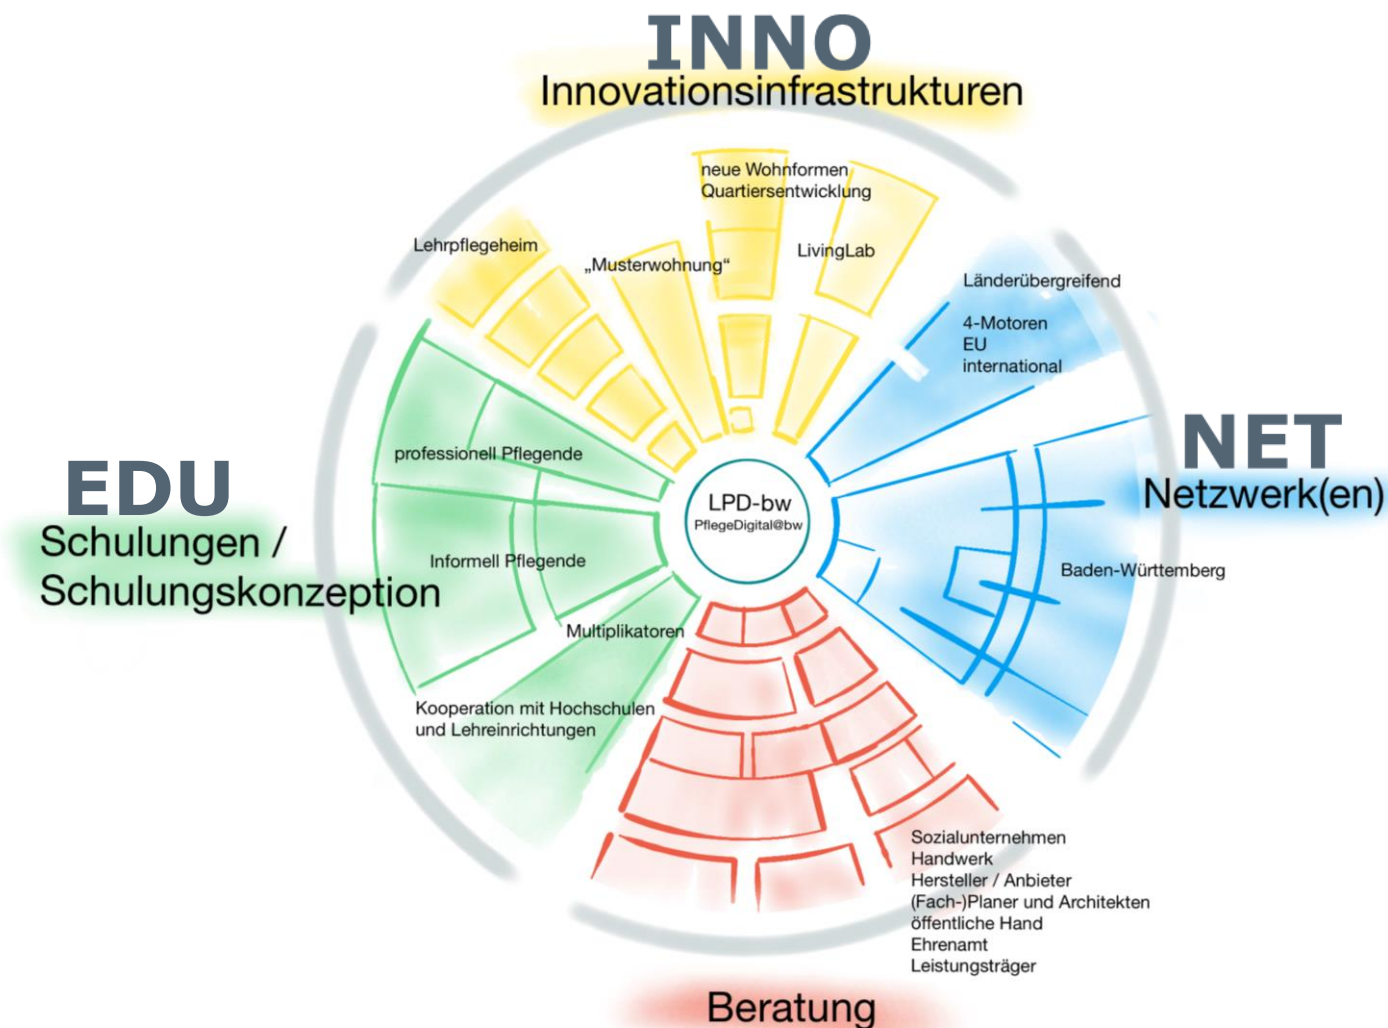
INNO
Innovationsinfrastrukturen

neue Wohnformen
Quartiersentwicklung

Lehrpflegeheim

„Musterwohnung“

LivingLab

Länderübergreifend

4-Motoren
EU
international

NET
Netzwerk(en)

EDU
Schulungen /
Schulungskonzeption

professionell Pflegende

LPD-bw
PflegeDigital@bw

Informell Pflegende

Baden-Württemberg

Multiplikatoren

Kooperation mit Hochschulen und Lehreinrichtungen

Sozialunternehmen
Handwerk
Hersteller / Anbieter
(Fach-)Planer und Architekten
öffentliche Hand
Ehrenamt
Leistungsträger

Beratung